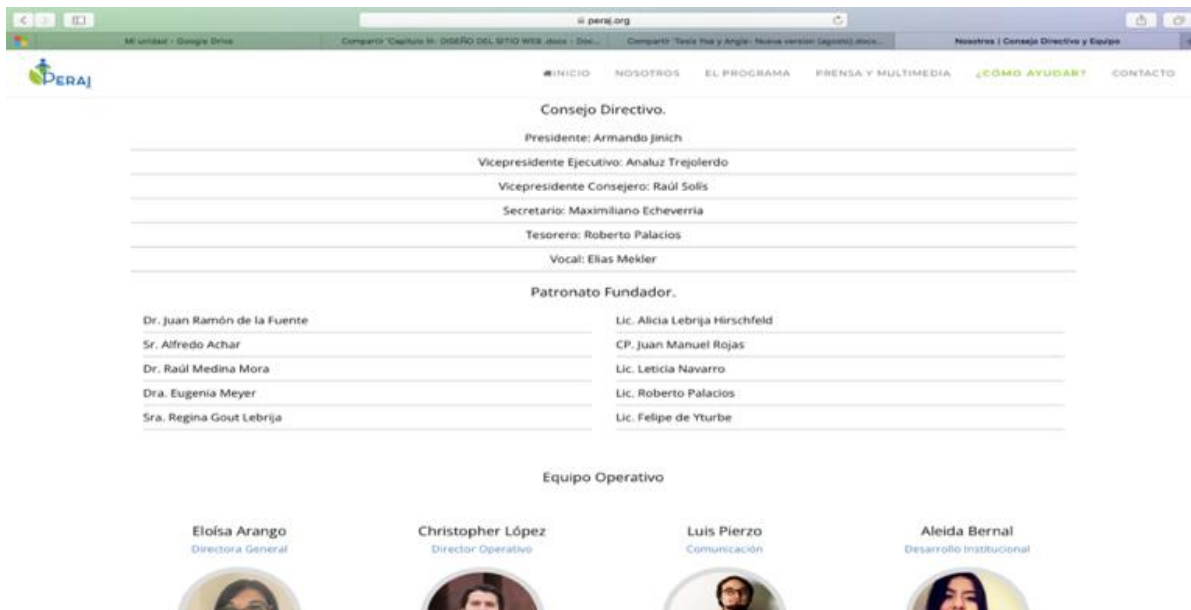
peraj.org

Mi unidad - Google Drive | Compartir 'Capítulo III: DISEÑO DEL SITIO WEB .docx - Doc... | Compartir 'Tesis Isa y Angie- Nueva version (agosto).docx... | Nosotros | Consejo Directivo y Equipo

PERAJ

INICIO NOSOTROS EL PROGRAMA PRENSA Y MULTIMEDIA ¿CÓMO AYUDAR? CONTACTO

Consejo Directivo.

Presidente: Armando Jinich

Vicepresidente Ejecutivo: Analuz Trejolerdo

Vicepresidente Consejero: Raúl Solís

Secretario: Maximiliano Echeverria

Tesorero: Roberto Palacios

Vocal: Elias Mekler

Patronato Fundador.

| | |
|---|---|
| Dr. Juan Ramón de la Fuente | Lic. Alicia Lebrija Hirschfeld |
| Sr. Alfredo Achar | CP. Juan Manuel Rojas |
| Dr. Raúl Medina Mora | Lic. Leticia Navarro |
| Dra. Eugenia Meyer | Lic. Roberto Palacios |
| Sra. Regina Gout Lebrija | Lic. Felipe de Yturbe |

Equipo Operativo

Eloísa Arango
Directora General

Christopher López
Director Operativo

Luis Pierzo
Comunicación

Aleida Bernal
Desarrollo Institucional